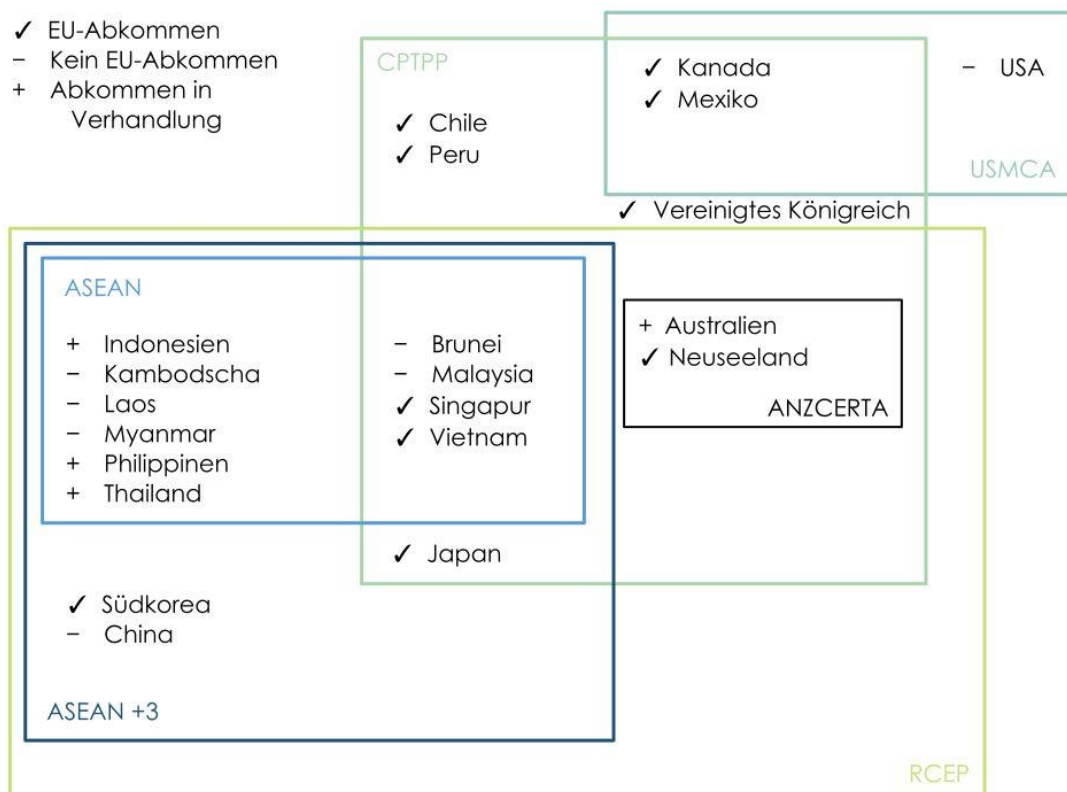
✓ EU-Abkommen
− Kein EU-Abkommen
+ Abkommen in Verhandlung

CPTPP

✓ Kanada
✓ Mexiko

− USA

✓ Chile
✓ Peru

USMCA

✓ Vereinigtes Königreich

ASEAN

+ Indonesien
− Kambodscha
− Laos
− Myanmar
+ Philippinen
+ Thailand

− Brunei
− Malaysia
✓ Singapur
✓ Vietnam

+ Australien
✓ Neuseeland

ANZCERTA

✓ Japan

✓ Südkorea
− China

ASEAN +3

RCEP